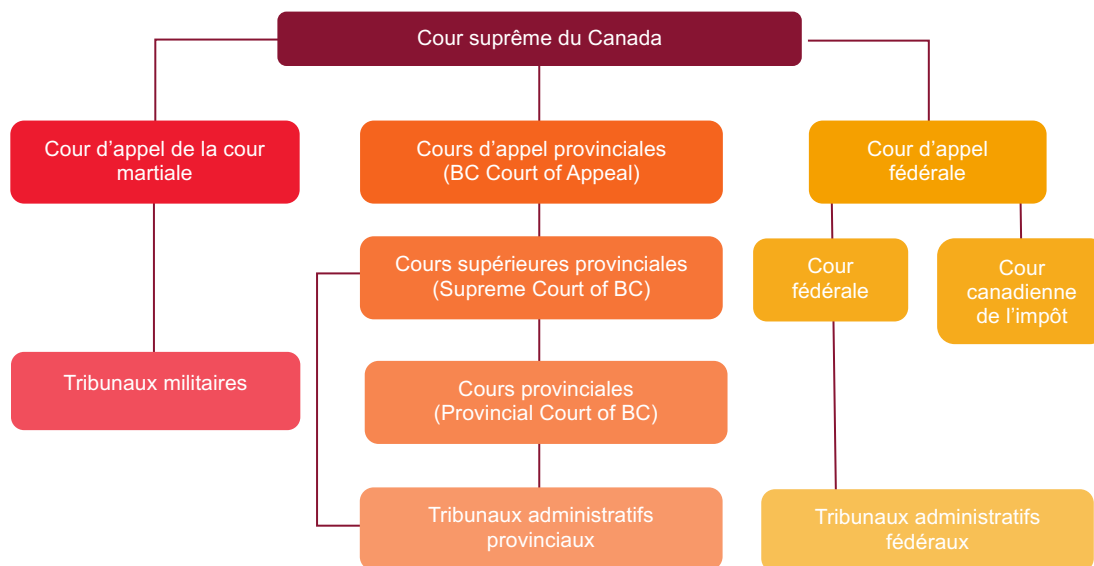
Cour suprême du Canada

Cour d'appel de la cour martiale

Cours d'appel provinciales (BC Court of Appeal)

Cour d'appel fédérale

Cours supérieures provinciales (Supreme Court of BC)

Cour fédérale

Cour canadienne de l'impôt

Tribunaux militaires

Cours provinciales (Provincial Court of BC)

Tribunaux administratifs provinciaux

Tribunaux administratifs fédéraux